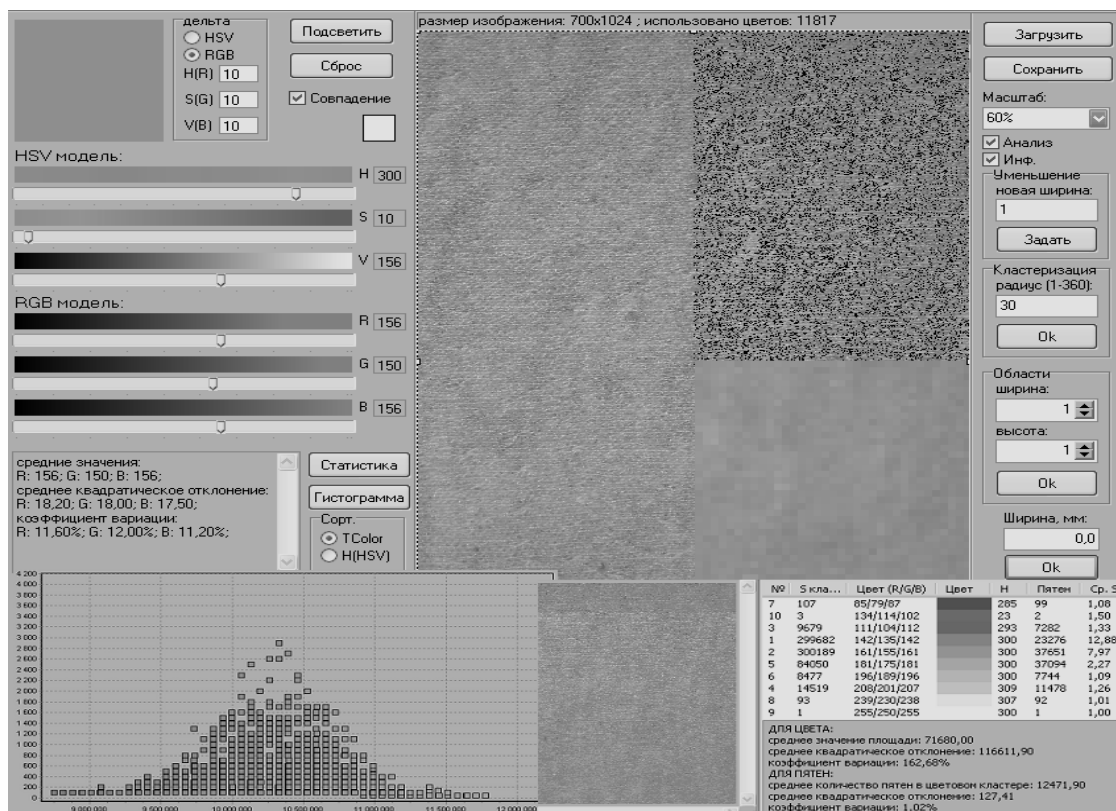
дельта
HSV
RGB
H(R) 10
S(G) 10
V(B) 10

Подсветить
Сброс
Совпадение

HSV модель:
H 300
S 10
V 156

RGB модель:
R 156
G 150
B 156

средние значения:
R: 156; G: 150; B: 156;
среднее квадратическое отклонение:
R: 18,20; G: 18,00; B: 17,50;
коэффициент вариации:
R: 11,60%; G: 12,00%; B: 11,20%;

Статистика
Гистограмма
Сорт.
TColor
H(HSV)

размер изображения: 700x1024 ; использовано цветов: 11817

Загрузить
Сохранить
Масштаб:
60%
Анализ
Инф.
Уменьшение
новая ширина:
1
Задать
Кластеризация
радиус (1-360):
30
Ok
Области
ширина:
1
высота:
1
Ok
Ширина, мм:
0,0
Ok

4 200
4 000
3 800
3 600
3 400
3 200
3 000
2 800
2 600
2 400
2 200
2 000
1 800
1 600
1 400
1 200
1 000
800
600
400
200
0
9 000 000
9 500 000
10 000 000
10 500 000
11 000 000
11 500 000
12 000 000

| № | S кла... | Цвет (R/G/B) | Цвет | H | Пятен | Ср. S |
|---|---|---|---|---|---|---|
| 7 | 107 | 85/79/87 | | 285 | 99 | 1,08 |
| 10 | 3 | 134/114/102 | | 23 | 2 | 1,50 |
| 3 | 9679 | 111/104/112 | | 293 | 7282 | 1,33 |
| 1 | 299682 | 142/135/142 | | 300 | 23276 | 12,88 |
| 2 | 300189 | 161/155/161 | | 300 | 37651 | 7,97 |
| 5 | 84050 | 181/175/181 | | 300 | 37094 | 2,27 |
| 6 | 8477 | 196/189/196 | | 300 | 7744 | 1,09 |
| 4 | 14519 | 208/201/207 | | 309 | 11478 | 1,26 |
| 8 | 93 | 239/230/238 | | 307 | 92 | 1,01 |
| 9 | 1 | 255/250/255 | | 300 | 1 | 1,00 |

ДЛЯ ЦВЕТА:
среднее значение площади: 71680,00
среднее квадратическое отклонение: 116611,90
коэффициент вариации: 162,68%
ДЛЯ ПЯТЕН:
среднее количество пятен в цветовом кластере: 12471,90
среднее квадратическое отклонение: 127,41
коэффициент вариации: 1,02%